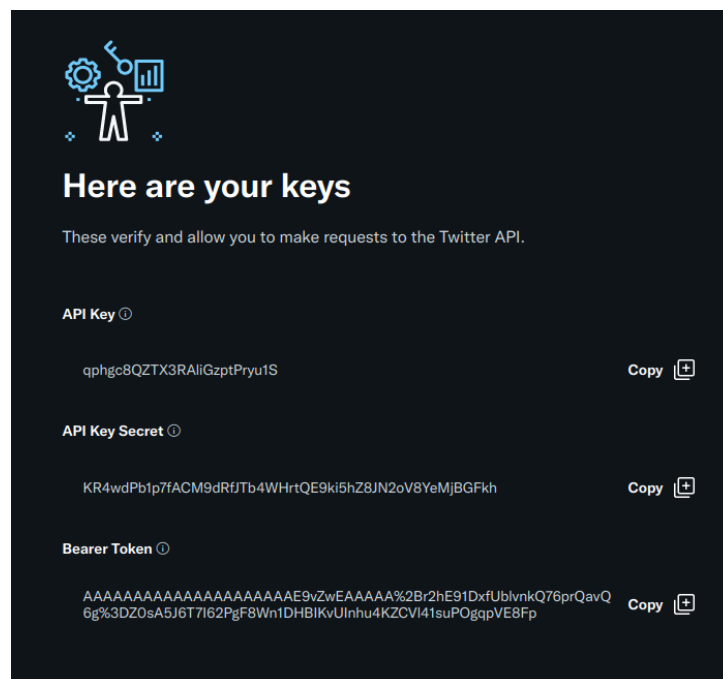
Here are your keys

These verify and allow you to make requests to the Twitter API.

API Key ⓘ

qphgc8QZTX3RAliGzptPryu1S

Copy

API Key Secret ⓘ

KR4wdPb1p7fACM9dRfJTb4WHrtQE9ki5hZ8JN2oV8YeMjBGFkh

Copy

Bearer Token ⓘ

AAAAAAAAAAAAAAAAAAAAAE9vZwEAAAAA%2Br2hE91DxfUblvnkQ76prQavQ6g%3DZ0sA5J6T7I62PgF8Wn1DHBIKvUInhu4KZCVI41suPOgqpVE8Fp

Copy